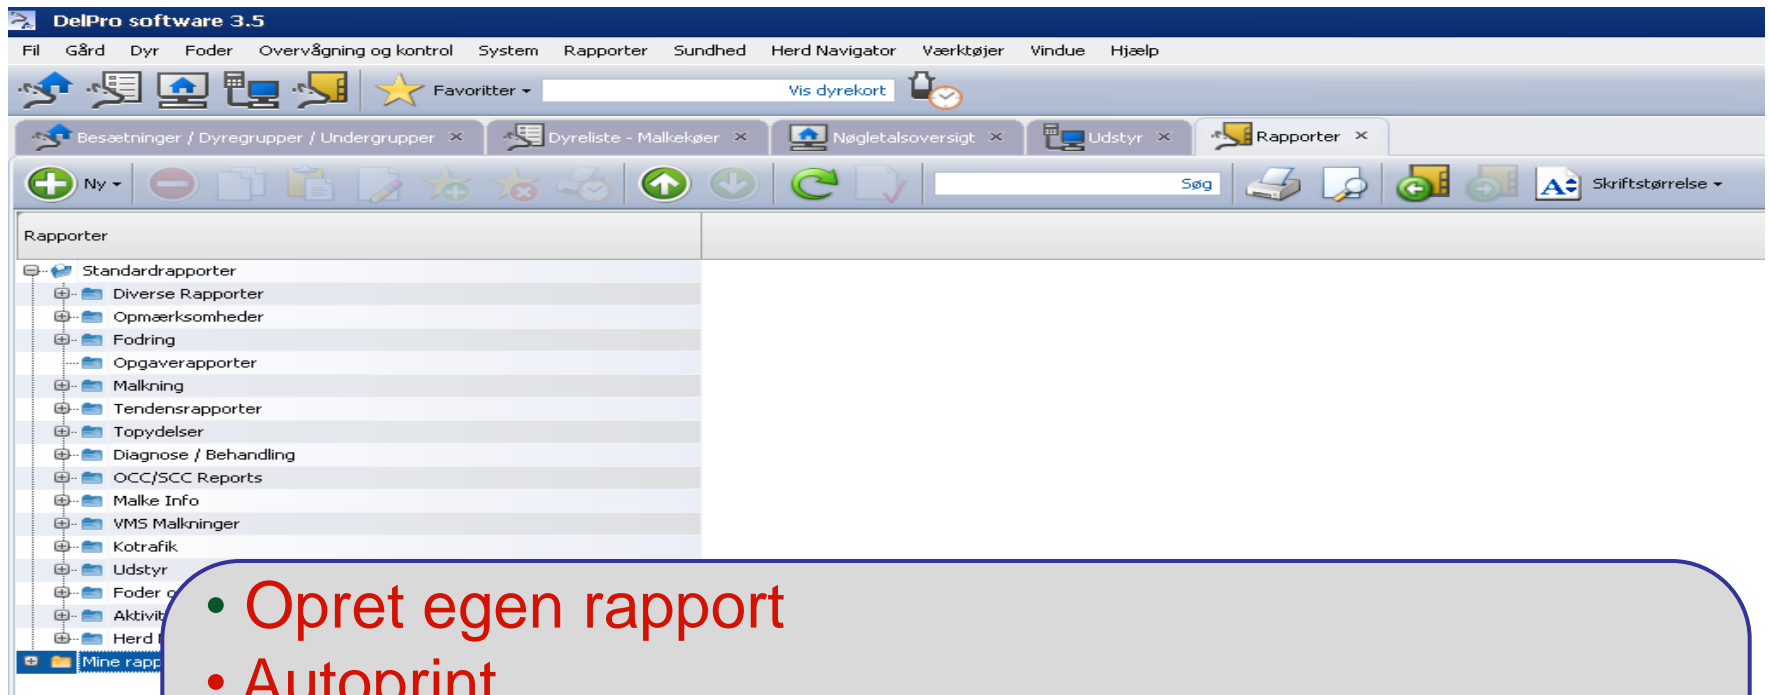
DelPro software 3.5

Fil Gård Dyr Foder Overvågning og kontrol System Rapporter Sundhed Herd Navigator Værktøjer Vindue Hjælp

Favoritter Vis dyrekort

Besætninger / Dyregrupper / Undergrupper × Dyreliste - Malkekøer × Nøgletalsoversigt × Udstyr × Rapporter ×

Ny Søg Skriftstørrelse

Rapporter

Standardrapporter
Diverse Rapporter
Opmærksomheder
Fodring
Opgaverapporter
Malkning
Tendensrapporter
Topydelser
Diagnose / Behandling
OCC/SCC Reports
Malke Info
VMS Malkninger
Kotrafik
Udstyr
Foder o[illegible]
Aktivit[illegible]
Herd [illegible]
Mine rapp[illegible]

• Opret egen rapport
• Autoprint